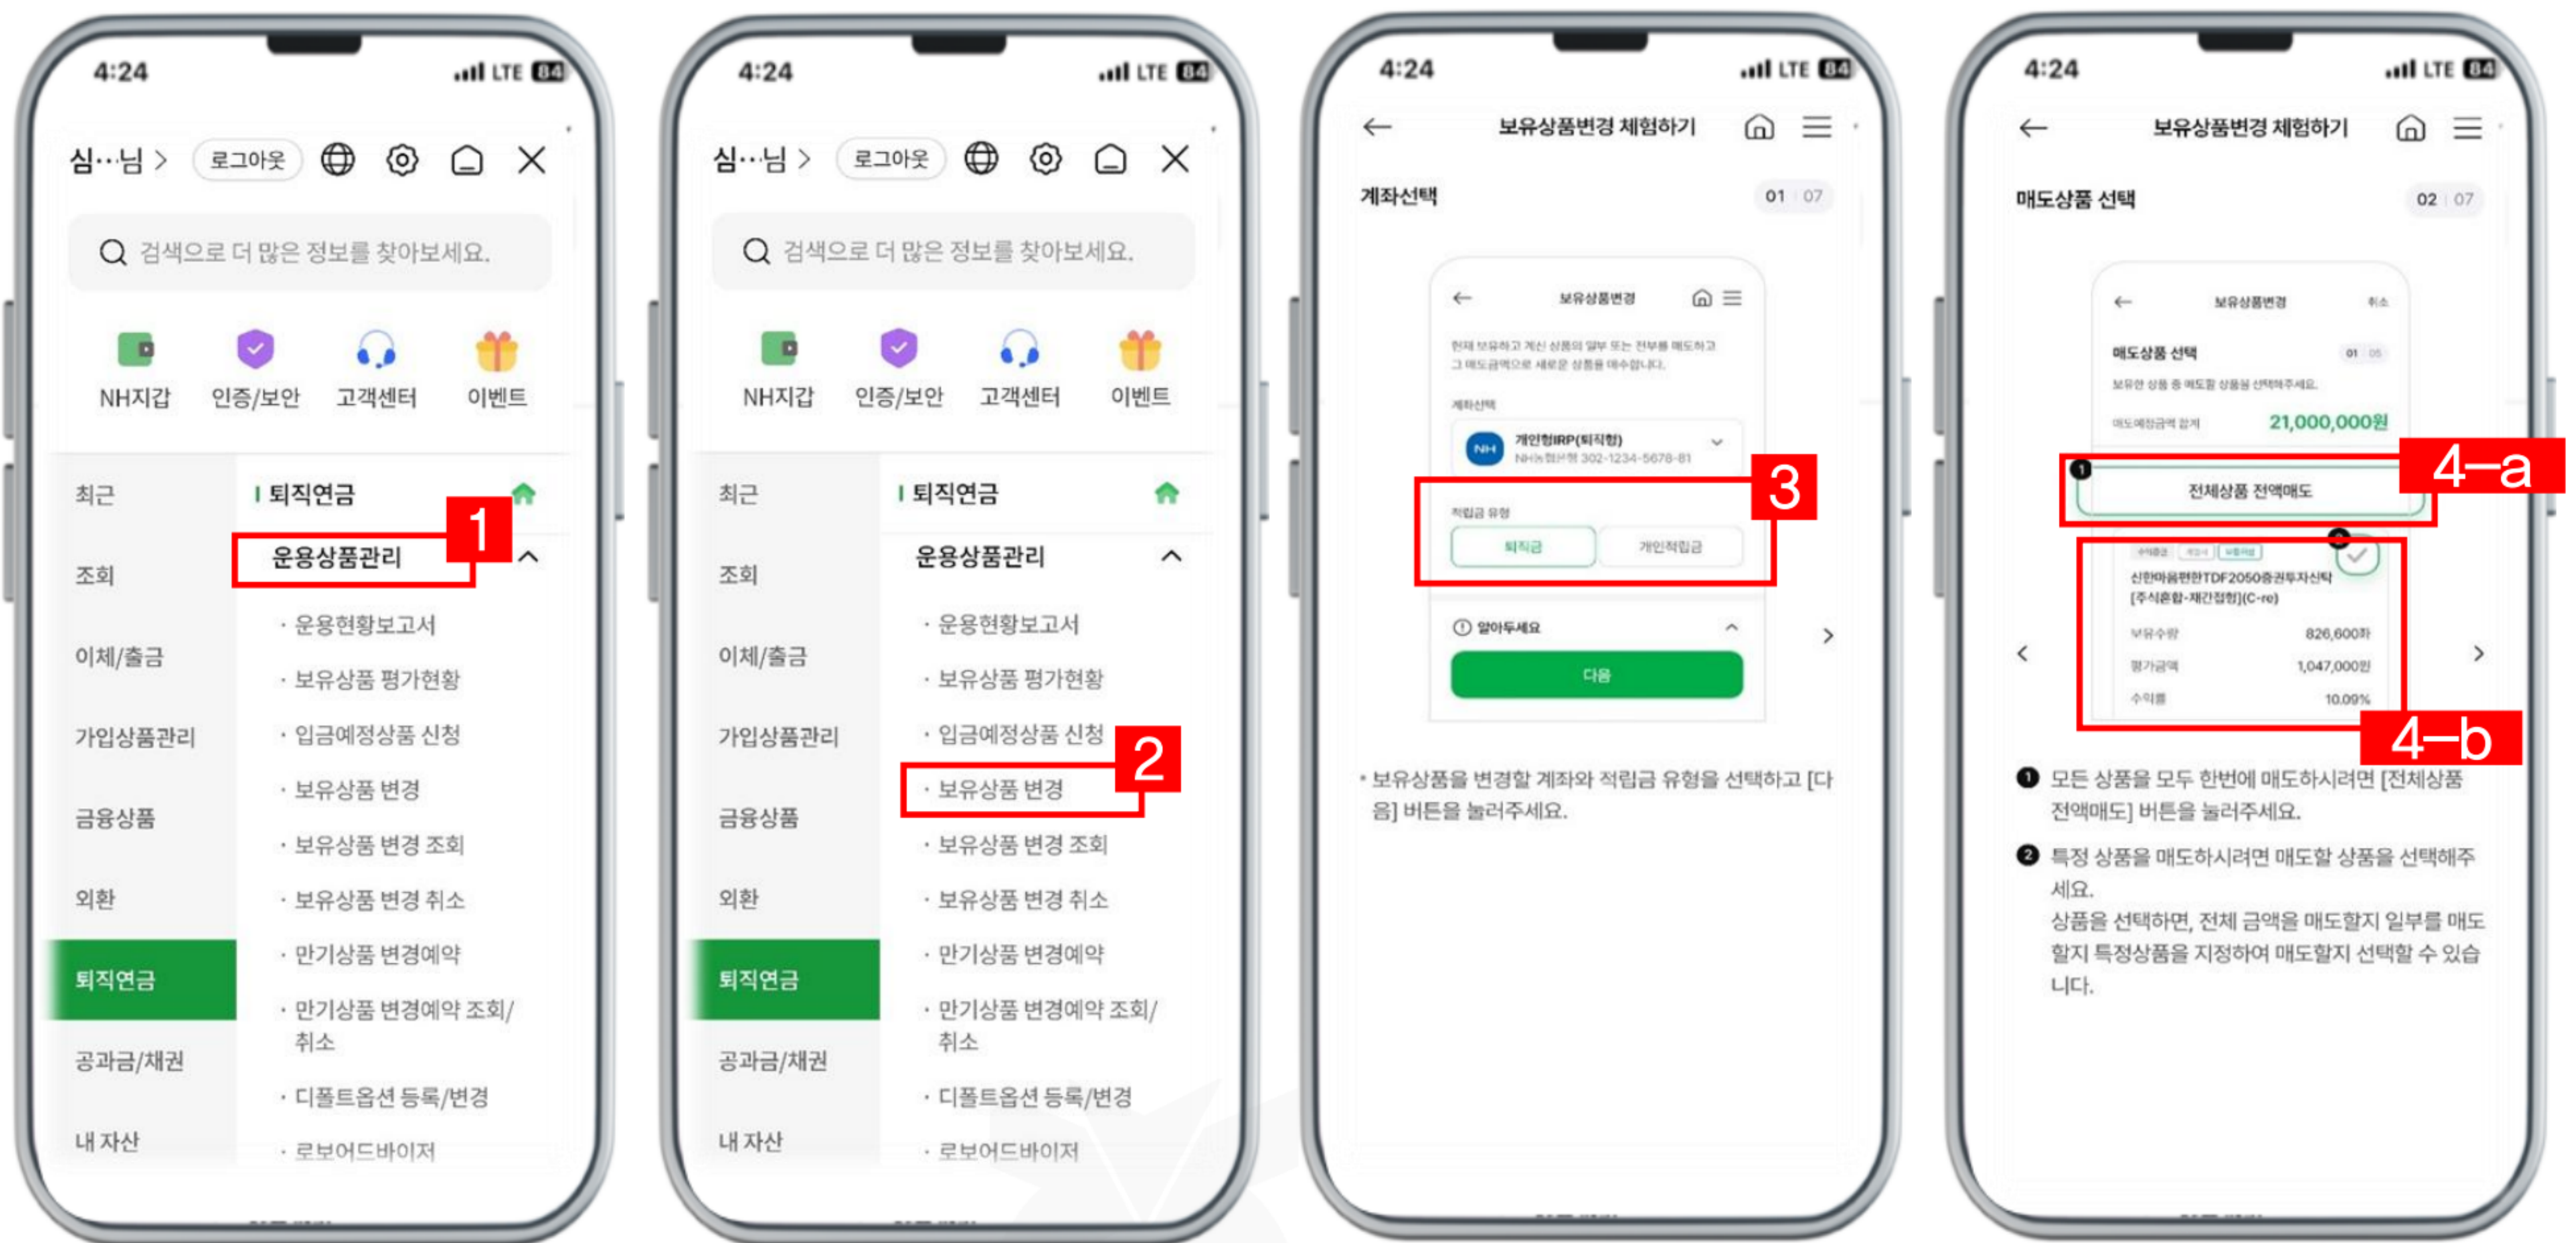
4:24 LTE 84

심···님 > 로그아웃

검색으로 더 많은 정보를 찾아보세요.

NH지갑 인증/보안 고객센터 이벤트

최근
조회
이체/출금
가입상품관리
금융상품
외환
퇴직연금
공과금/채권
내 자산

퇴직연금

1

운용상품관리

· 운용현황보고서
· 보유상품 평가현황
· 입금예정상품 신청
· 보유상품 변경
· 보유상품 변경 조회
· 보유상품 변경 취소
· 만기상품 변경예약
· 만기상품 변경예약 조회/취소
· 디폴트옵션 등록/변경
· 로보어드바이저

4:24 LTE 84

심···님 > 로그아웃

검색으로 더 많은 정보를 찾아보세요.

NH지갑 인증/보안 고객센터 이벤트

최근
조회
이체/출금
가입상품관리
금융상품
외환
퇴직연금
공과금/채권
내 자산

퇴직연금

운용상품관리

· 운용현황보고서
· 보유상품 평가현황
· 입금예정상품 신청
2
· 보유상품 변경
· 보유상품 변경 조회
· 보유상품 변경 취소
· 만기상품 변경예약
· 만기상품 변경예약 조회/취소
· 디폴트옵션 등록/변경
· 로보어드바이저

4:24 LTE 84

보유상품변경 체험하기

계좌선택 01 07

보유상품변경

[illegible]

계좌선택

개인형IRP(퇴직형)
NH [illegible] 302-1234-5678-81

3

적립금 유형
퇴직금 개인적립금

알아두세요

다음

• 보유상품을 변경할 계좌와 적립금 유형을 선택하고 [다음] 버튼을 눌러주세요.

4:24 LTE 84

보유상품변경 체험하기

매도상품 선택 02 07

보유상품변경 취소

매도상품 선택 01 05

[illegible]

21,000,000원

4–a

전체상품 전액매도

신한마음편한TDF2050증권투자신탁[주식혼합-재간접형](C-re)

보유수량 826,600좌
평가금액 1,047,000원
수익률 10.09%

4–b

❶ 모든 상품을 모두 한번에 매도하시려면 [전체상품 전액매도] 버튼을 눌러주세요.

❷ 특정 상품을 매도하시려면 매도할 상품을 선택해주세요.
상품을 선택하면, 전체 금액을 매도할지 일부를 매도할지 특정상품을 지정하여 매도할지 선택할 수 있습니다.